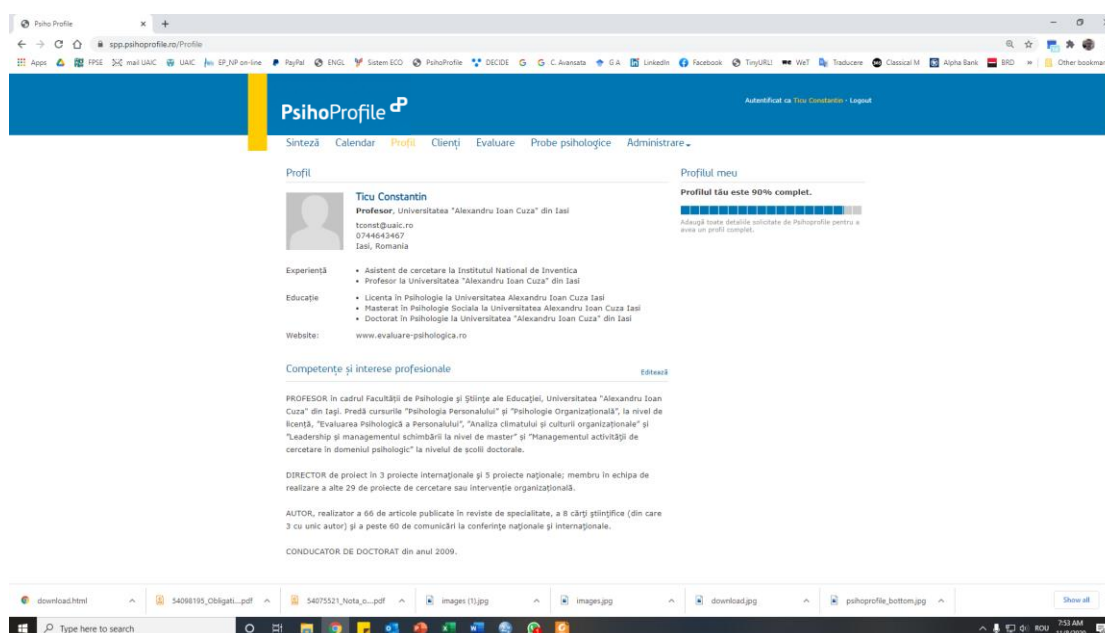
Psiho Profile × +

spp.psihoprofile.ro/Profile

Apps FPSE mail UAIC UAIC EP_NP on-line PayPal ENGL Sistem ECO PsihoProfile DECIDE G C. Avansata G A LinkedIn Facebook TinyURL WeT Traducere Classical M Alpha Bank BRD » Other bookmarks

PsihoProfile

Autentificat ca Ticu Constantin · Logout

Sinteză Calendar Profil Clienți Evaluare Probe psihologice Administrare

Profil

Ticu Constantin
Profesor, Universitatea "Alexandru Ioan Cuza" din Iasi
tconst@uaic.ro
0744643467
Iasi, Romania

Experiență
• Asistent de cercetare la Institutul National de Inventica
• Profesor la Universitatea "Alexandru Ioan Cuza" din Iasi

Educație
• Licenta in Psihologie la Universitatea Alexandru Ioan Cuza Iasi
• Masterat in Psihologie Sociala la Universitatea Alexandru Ioan Cuza Iasi
• Doctorat in Psihologie la Universitatea "Alexandru Ioan Cuza" din Iasi

Website: www.evaluare-psihologica.ro

Profilul meu

Profilul tău este 90% complet.

Adaugă toate detaliile solicitate de Psihoprofile pentru a avea un profil complet.

Competențe și interese profesionale

Editează

PROFESOR în cadrul Facultății de Psihologie și Științe ale Educației, Universitatea "Alexandru Ioan Cuza" din Iași. Predă cursurile "Psihologia Personalului" și "Psihologie Organizațională", la nivel de licență, "Evaluarea Psihologică a Personalului", "Analiza climatului și culturii organizaționale" și "Leadership și managementul schimbării la nivel de master" și "Managementul activității de cercetare în domeniul psihologic" la nivelul de școli doctorale.

DIRECTOR de proiect în 3 proiecte internaționale și 5 proiecte naționale; membru în echipa de realizare a alte 29 de proiecte de cercetare sau intervenție organizațională.

AUTOR, realizator a 66 de articole publicate în reviste de specialitate, a 8 cărți științifice (din care 3 cu unic autor) și a peste 60 de comunicări la conferințe naționale și internaționale.

CONDUCATOR DE DOCTORAT din anul 2009.

download.html 54098195_Obligati....pdf 54075521_Nota_o....pdf images (1).jpg images.jpg download.jpg psihoprofile_bottom.jpg Show all

Type here to search ROU 7:53 AM